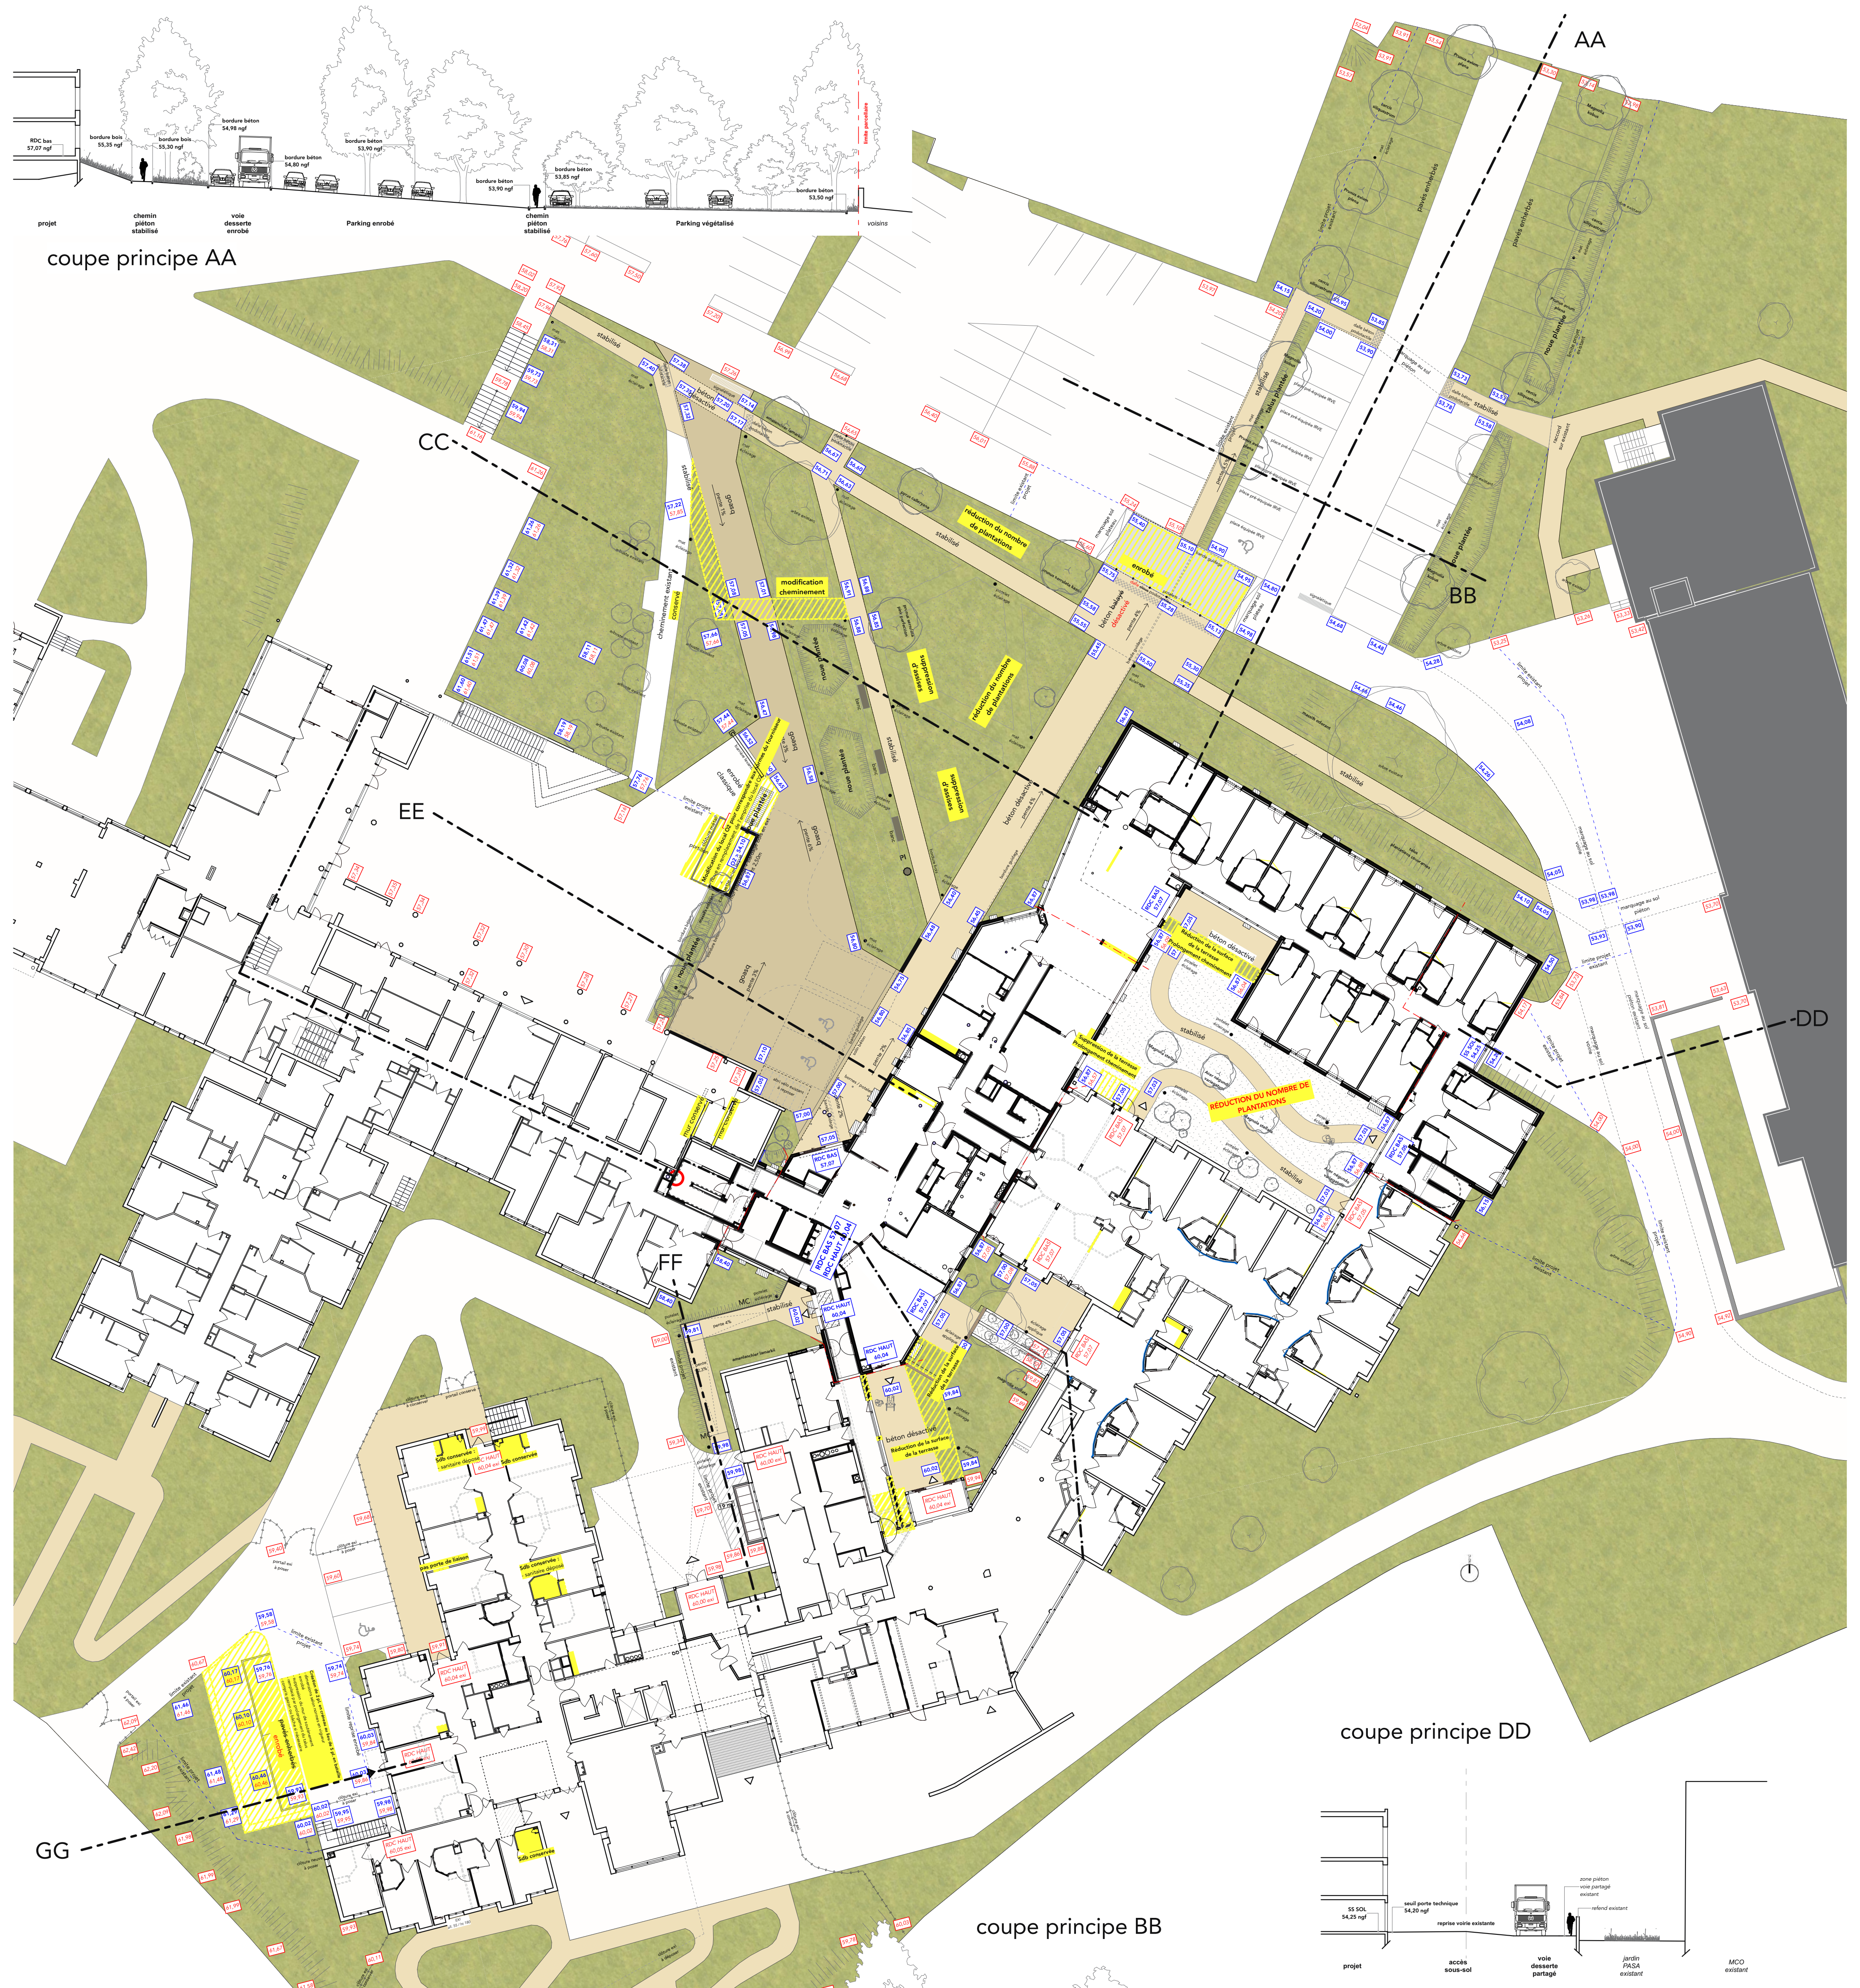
RDC bas
57,07 ngf

bordure bois
55,35 ngf

bordure bois
55,30 ngf

bordure béton
54,98 ngf

bordure béton
54,80 ngf

bordure béton
53,90 ngf

bordure béton
53,90 ngf

bordure béton
53,85 ngf

bordure béton
53,50 ngf

limite parcellaire

projet

chemin piéton stabilisé

voie desserte enrobé

Parking enrobé

chemin piéton stabilisé

Parking végétalisé

voisins

coupe principe AA

AA

BB

CC

DD

EE

FF

GG

stabilisé

béton désactivé

enrobé

noue plantée

réduction du nombre de plantations

modification cheminement

suppression d'assises

RÉDUCTION DU NOMBRE DE PLANTATIONS

Réduction de la surface de la terrasse

Suppression de la terrasse

béton désactivé

Sdb conservée

RDC BAS
57,07

RDC HAUT
60,04

coupe principe DD

coupe principe BB

SS SOL
54,25 ngf

seuil porte technique
54,20 ngf

reprise voirie existante

zone piéton voie partagé existant

refend existant

projet

accès sous-sol

voie desserte partagé

jardin PASA existant

MCO existant